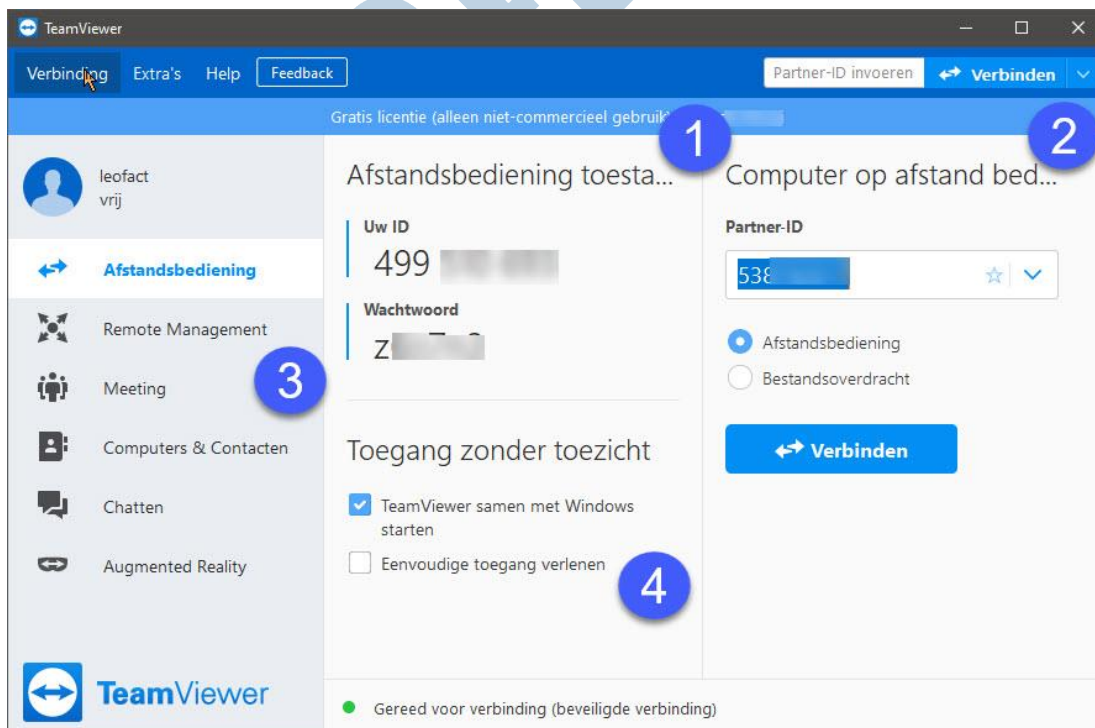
TeamViewer

Verbinding Extra's Help Feedback

Partner-ID invoeren Verbinden

Gratis licentie (alleen niet-commercieel gebruik) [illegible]

1

2

leofact
vrij

Afstandsbediening

Remote Management

Meeting

3

Computers & Contacten

Chatten

Augmented Reality

TeamViewer

Afstandsbediening toesta...

Uw ID
499 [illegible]

Wachtwoord
z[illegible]

Toegang zonder toezicht

TeamViewer samen met Windows starten

Eenvoudige toegang verlenen

4

Computer op afstand bed...

Partner-ID
53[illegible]

Afstandsbediening

Bestandsoverdracht

Verbinden

Gereed voor verbinding (beveiligde verbinding)